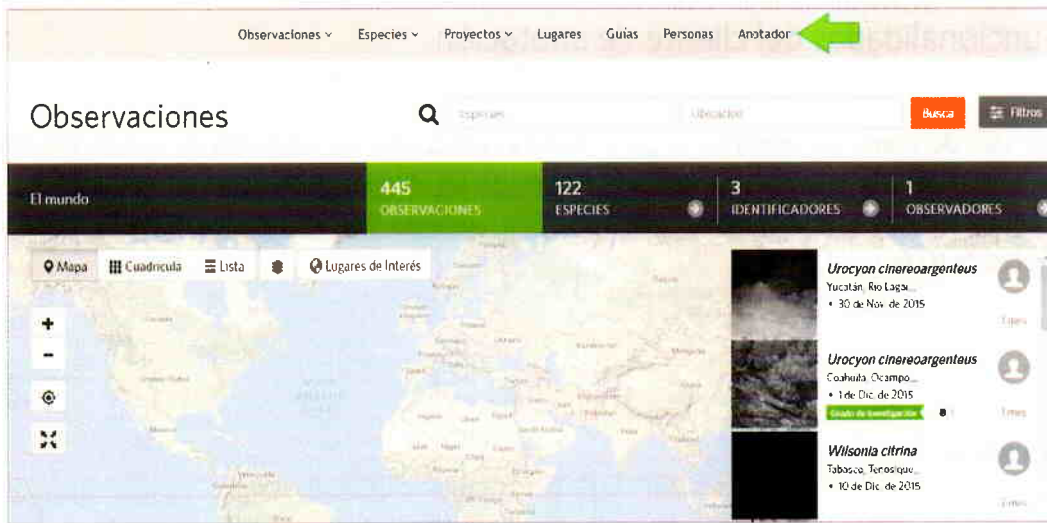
Observaciones ˅ Especies ˅ Proyectos ˅ Lugares Guías Personas Anotador

Observaciones

Especies Ubicación Busca Filtros

El mundo

445 OBSERVACIONES

122 ESPECIES

3 IDENTIFICADORES

1 OBSERVADORES

Mapa Cuadrícula Lista Lugares de Interés

Urocyon cinereoargenteus
Yucatán, Río Lagar...
• 30 de Nov. de 2015

Urocyon cinereoargenteus
Coahuila, Ocampo...
• 1 de Dic. de 2015
Grado de Investigación

Wilsonia citrina
Tabasco, Tenosique...
• 10 de Dic. de 2015